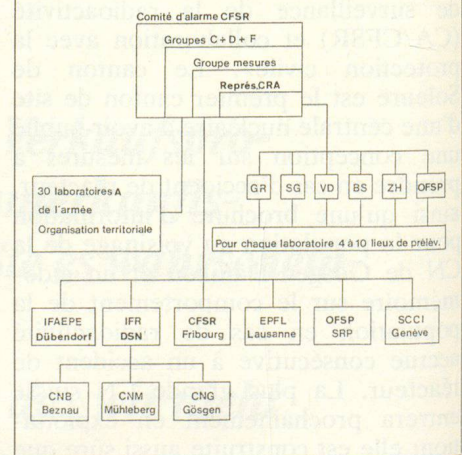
de surveillance de la radioactivité (CA CFSR) et en collaboration avec la protection civile, le canton de Soleure est le premier canton de site d'une centrale nucléaire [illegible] une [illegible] sur les mesures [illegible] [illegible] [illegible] CN de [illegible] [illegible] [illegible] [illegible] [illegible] consécutive à un accident du réacteur. La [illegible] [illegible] prochainement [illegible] dont elle est constituée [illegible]

Comité d'alarme CFSR

Groupes C + D + F

Groupe mesures

Représ.CRA

30 laboratoires A de l'armée Organisation territoriale

GR

SG

VD

BS

ZH

OFSP

Pour chaque laboratoire 4 à 10 lieux de prélèv.

IFAEPE Dübendorf

IFR DSN

CFSR Fribourg

EPFL Lausanne

OFSP SRP

SCCI Genève

CNB Beznau

CNM Mühleberg

CNG Gösgen